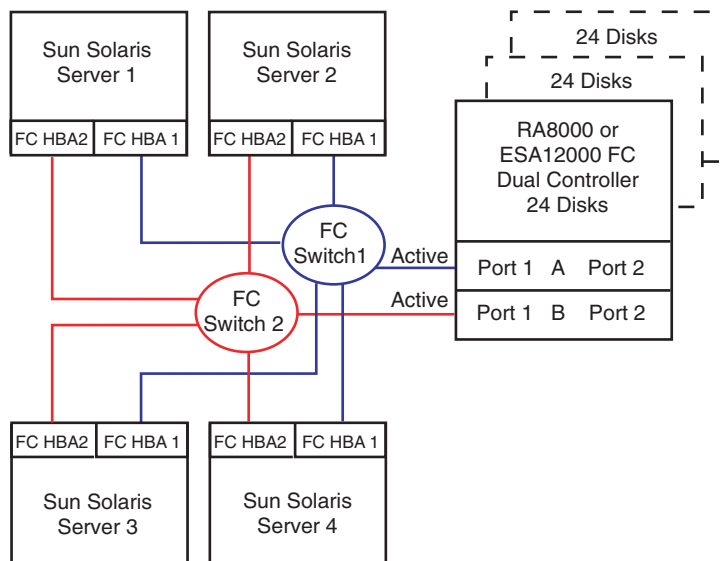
Sun Solaris Server 1

FC HBA2 FC HBA 1

Sun Solaris Server 2

FC HBA2 FC HBA 1

24 Disks

24 Disks

RA8000 or ESA12000 FC Dual Controller 24 Disks

FC Switch1

Active

Port 1 A Port 2

FC Switch 2

Active

Port 1 B Port 2

FC HBA2 FC HBA 1

Sun Solaris Server 3

FC HBA2 FC HBA 1

Sun Solaris Server 4